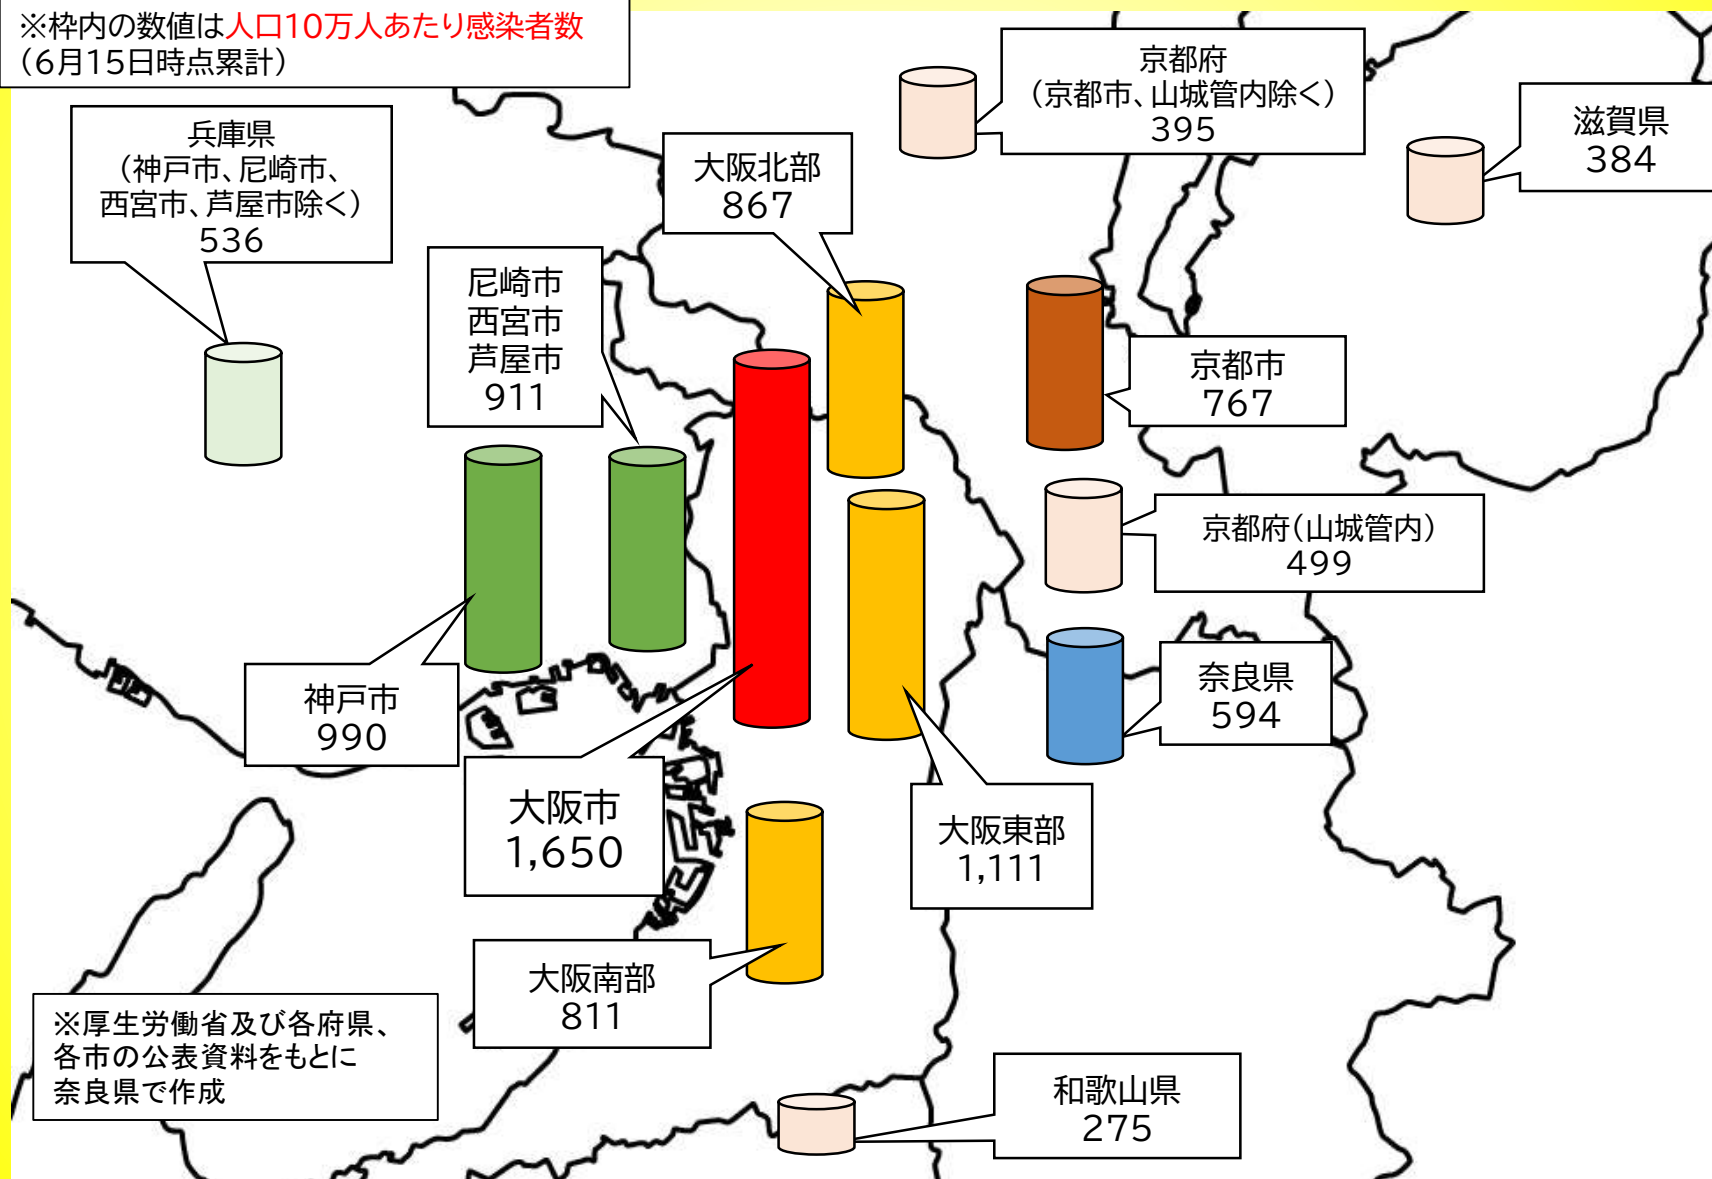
※枠内の数値は人口10万人あたり感染者数
(6月15日時点累計)

兵庫県
(神戸市、尼崎市、西宮市、芦屋市除く)
536

尼崎市
西宮市
芦屋市
911

大阪北部
867

京都府
(京都市、山城管内除く)
395

滋賀県
384

京都市
767

京都府(山城管内)
499

奈良県
594

神戸市
990

大阪市
1,650

大阪東部
1,111

大阪南部
811

和歌山県
275

※厚生労働省及び各府県、各市の公表資料をもとに奈良県で作成